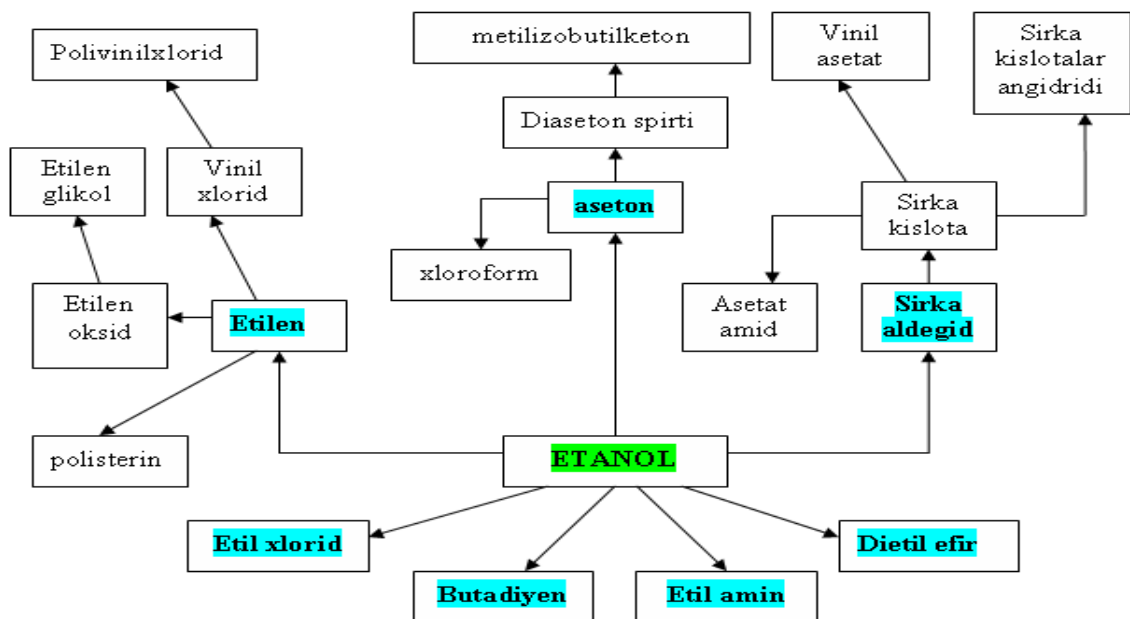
Polivinilxlorid

metilizobutilketon

Vinil asetat

Sirka kislotalar angidridi

Diaseton spirti

Etilen glikol

Vinil xlorid

aseton

Sirka kislota

xloroform

Etilen oksid

Etilen

Asetat amid

Sirka aldegid

polisterin

ETANOL

Etil xlorid

Dietil efir

Butadiyen

Etil amin